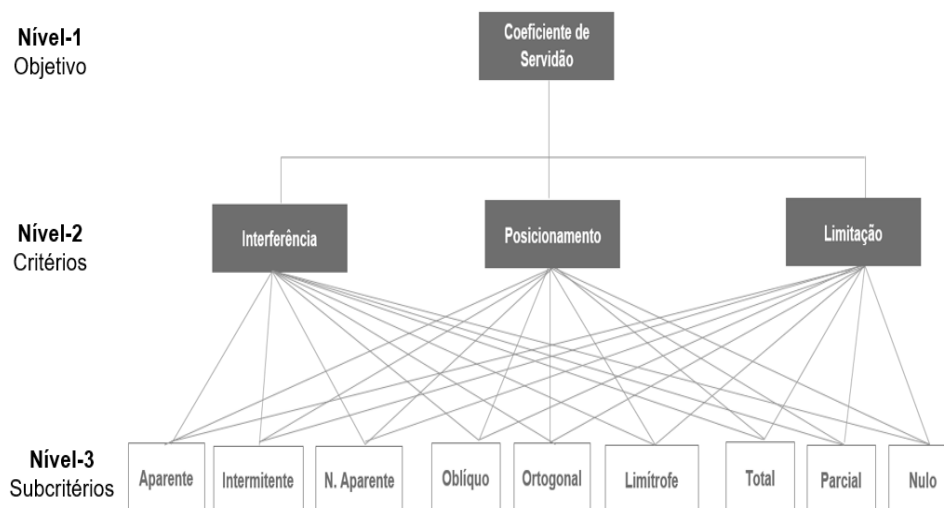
Nível-1
Objetivo

Coeficiente de Servidão

Nível-2
Critérios

Interferência

Posicionamento

Limitação

Nível-3
Subcritérios

Aparente

Intermitente

N. Aparente

Oblíquo

Ortogonal

Limítrofe

Total

Parcial

Nulo